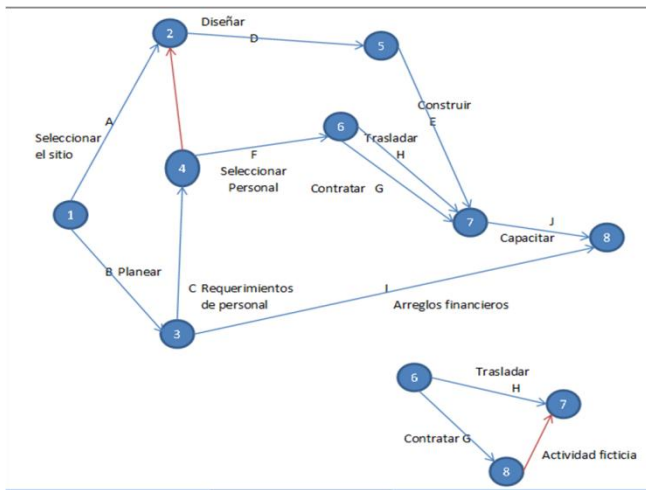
2
Diseñar
D
5
Construir
E
A
Seleccionar el sitio
6
Trasladar
H
4
F
Seleccionar Personal
Contratar G
1
7
J
Capacitar
8
B Planear
C Requerimientos de personal
I
Arreglos financieros
3

6
Trasladar
H
7
Contratar G
8
Actividad ficticia